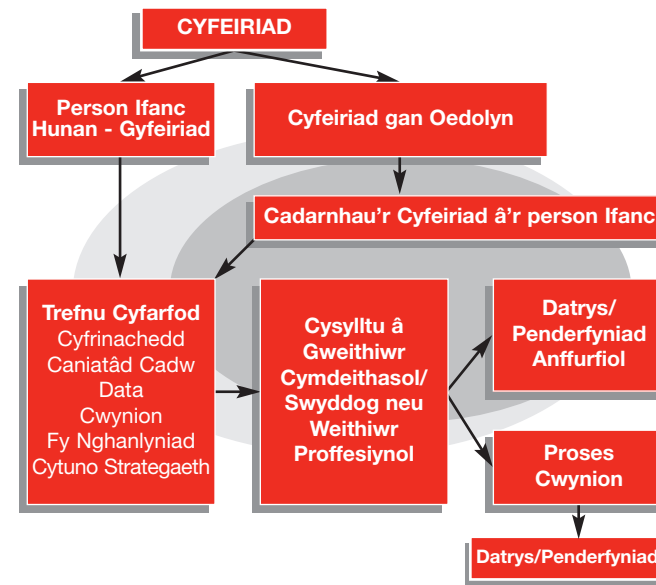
CYFEIRIAD

Person Ifanc Hunan - Gyfeiriad

Cyfeiriad gan Oedolyn

Cadarnhau'r Cyfeiriad â'r person Ifanc

Trefnu Cyfarfod
Cyfrinachedd
Caniatâd Cadw Data
Cwynion
Fy Nghanlyniad
Cytuno Strategaeth

Cysylltu â Gweithiwr Cymdeithasol/ Swyddog neu Weithiwr Proffesiynol

Datrys/ Penderfyniad Anffurfiol

Proses Cwynion

Datrys/Penderfyniad